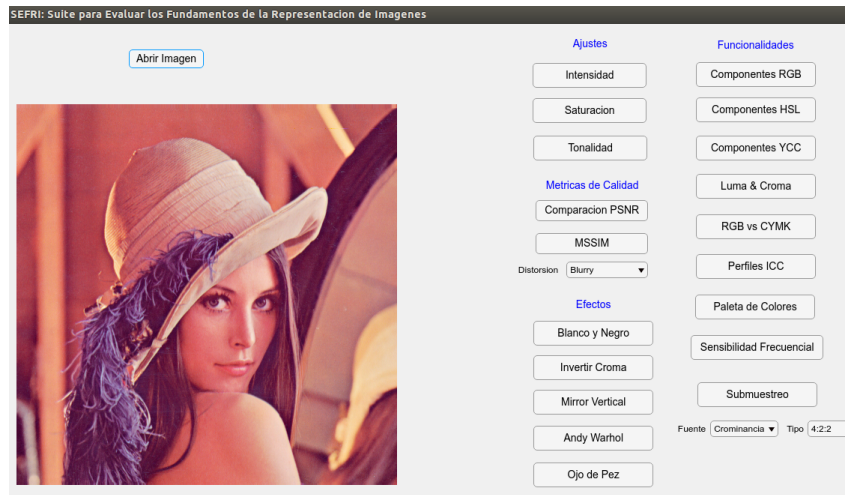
SEFRI: Suite para Evaluar los Fundamentos de la Representacion de Imagenes

Abrir Imagen

Ajustes

Intensidad

Saturacion

Tonalidad

Metricas de Calidad

Comparacion PSNR

MSSIM

Distorsion Blurry

Efectos

Blanco y Negro

Invertir Croma

Mirror Vertical

Andy Warhol

Ojo de Pez

Funcionalidades

Componentes RGB

Componentes HSL

Componentes YCC

Luma & Croma

RGB vs CYMK

Perfiles ICC

Paleta de Colores

Sensibilidad Frecuencial

Submuestreo

Fuente Crominancia Tipo 4:2:2